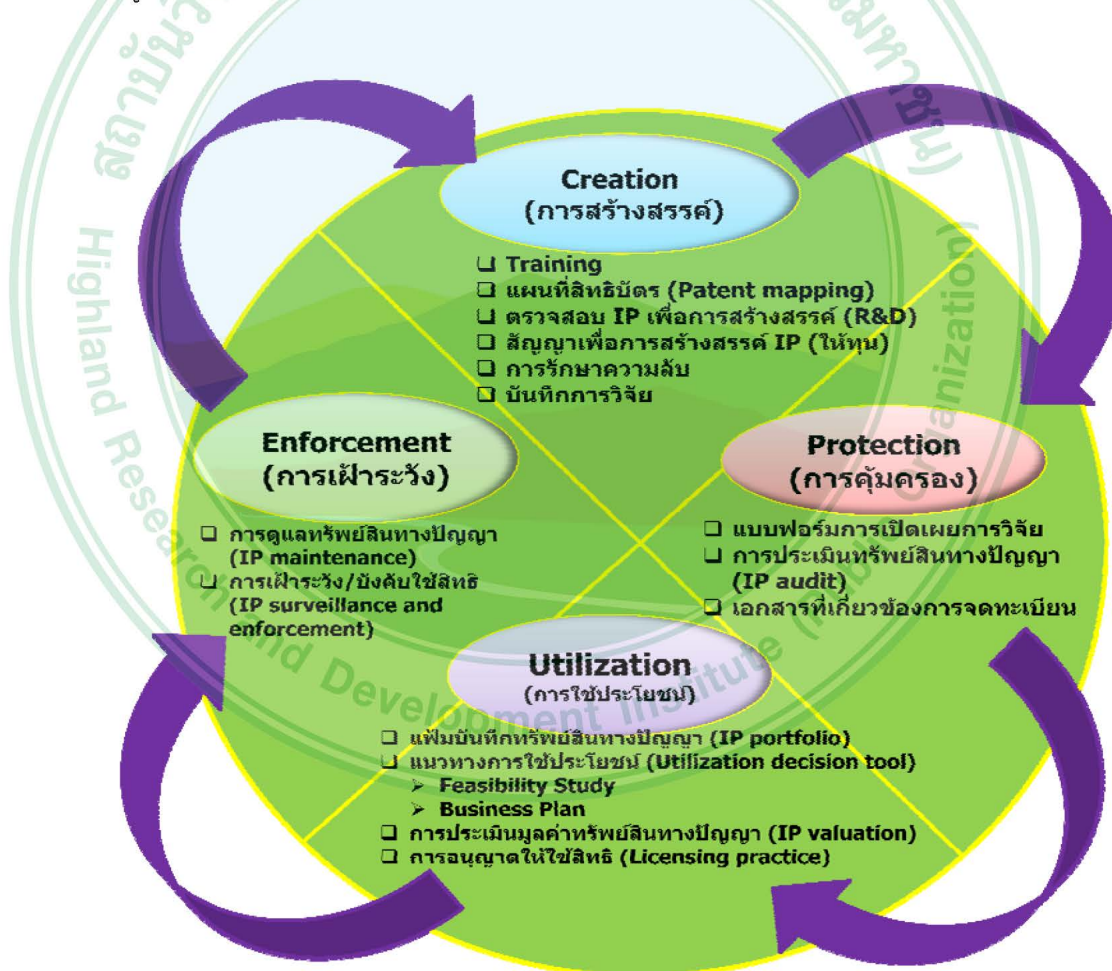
Creation
(การสร้างสรรค์)

❑ Training
❑ แผนที่สิทธิบัตร (Patent mapping)
❑ ตรวจสอบ IP เพื่อการสร้างสรรค์ (R&D)
❑ สัญญาเพื่อการสร้างสรรค์ IP (ให้ทุน)
❑ การรักษาความลับ
❑ บันทึกการวิจัย

Enforcement
(การเฝ้าระวัง)

❑ การดูแลทรัพย์สินทางปัญญา (IP maintenance)
❑ การเฝ้าระวัง/บังคับใช้สิทธิ (IP surveillance and enforcement)

Protection
(การคุ้มครอง)

❑ แบบฟอร์มการเปิดเผยการวิจัย
❑ การประเมินทรัพย์สินทางปัญญา (IP audit)
❑ เอกสารที่เกี่ยวข้องการจดทะเบียน

Utilization
(การใช้ประโยชน์)

❑ แฟ้มบันทึกทรัพย์สินทางปัญญา (IP portfolio)
❑ แนวทางการใช้ประโยชน์ (Utilization decision tool)
➢ Feasibility Study
➢ Business Plan
❑ การประเมินมูลค่าทรัพย์สินทางปัญญา (IP valuation)
❑ การอนุญาตให้ใช้สิทธิ (Licensing practice)

สถาบันวิจัยและพัฒนาพื้นที่สูง (องค์การมหาชน)
Highland Research and Development Institute (Public Organization)